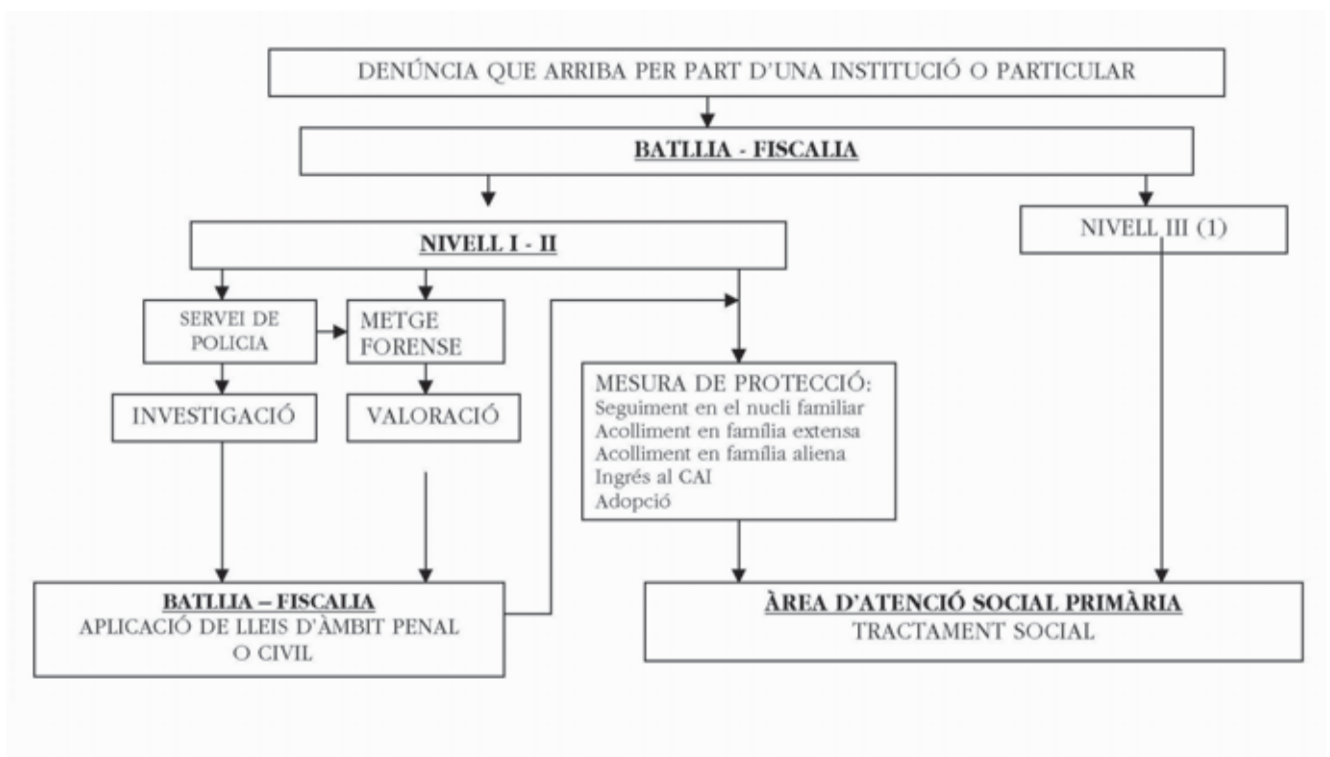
DENÚNCIA QUE ARRIBA PER PART D'UNA INSTITUCIÓ O PARTICULAR

BATLLIA - FISCALIA

NIVELL I - II

NIVELL III (1)

SERVEI DE POLICIA

METGE FORENSE

INVESTIGACIÓ

VALORACIÓ

MESURA DE PROTECCIÓ:
Seguiment en el nucli familiar
Acolliment en família extensa
Acolliment en família aliena
Ingrés al CAI
Adopció

BATLLIA – FISCALIA
APLICACIÓ DE LLEIS D'ÀMBIT PENAL O CIVIL

ÀREA D'ATENCIÓ SOCIAL PRIMÀRIA
TRACTAMENT SOCIAL